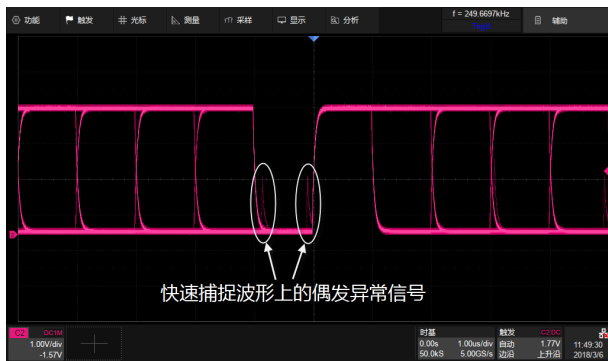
功能 触发 光标 测量 采样 显示 分析 f = 249.6697kHz 辅助

快速捕捉波形上的偶发异常信号

C2 DC1M 1.00V/div -1.57V

时基 0.00s 1.00us/div 50.0kS 5.00GS/s

触发 C2 DC 自动 1.77V 边沿 上升沿

11:49:30 2018/3/6